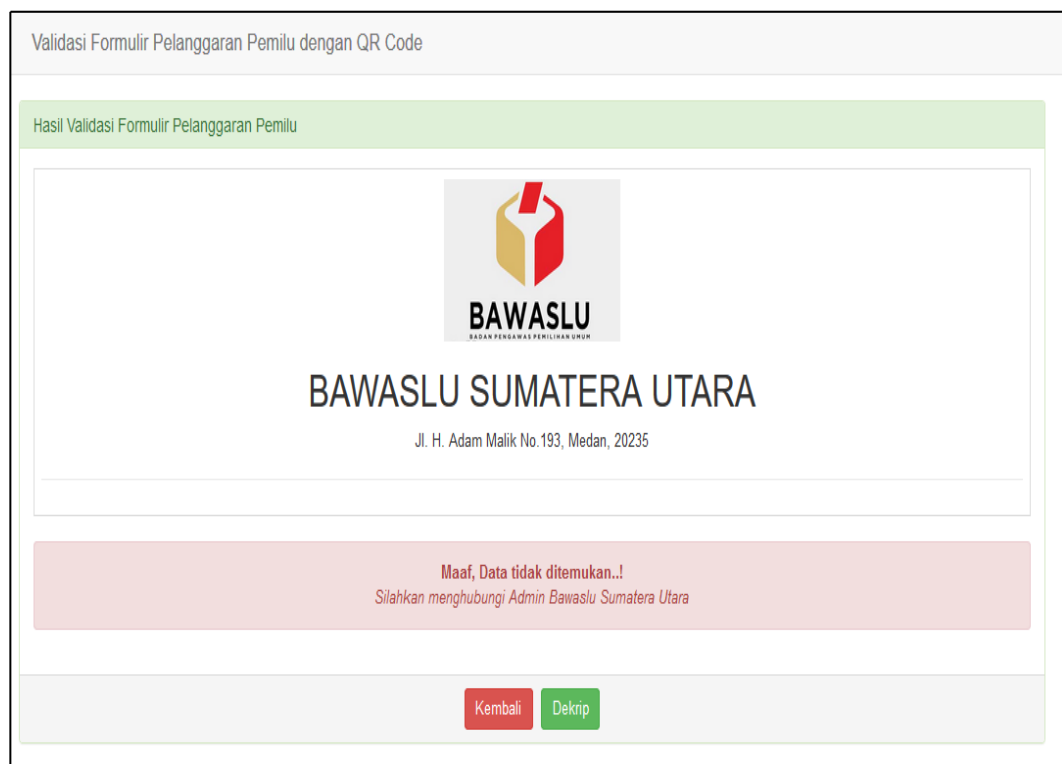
Validasi Formulir Pelanggaran Pemilu dengan QR Code

Hasil Validasi Formulir Pelanggaran Pemilu

BAWASLU
BADAN PENGAWAS PEMILIHAN UMUM

BAWASLU SUMATERA UTARA

Jl. H. Adam Malik No.193, Medan, 20235

Maaf, Data tidak ditemukan..!
Silahkan menghubungi Admin Bawaslu Sumatera Utara

Kembali Dekrip